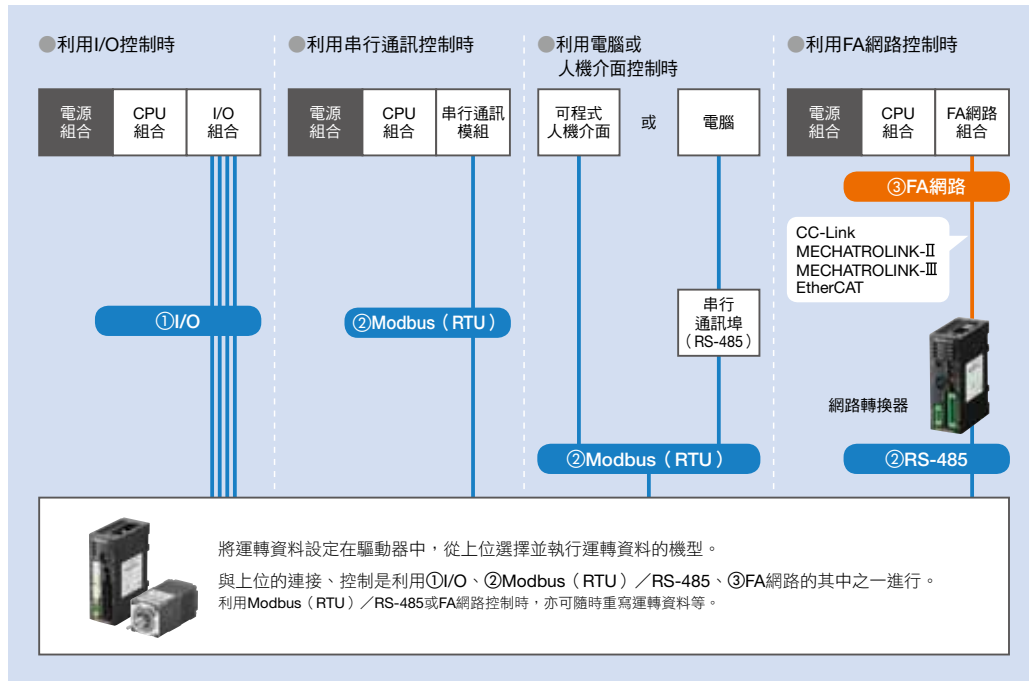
●利用I/O控制時

電源組合 | CPU組合 | I/O組合

①I/O

●利用串行通訊控制時

電源組合 | CPU組合 | 串行通訊模組

②Modbus（RTU）

●利用電腦或人機介面控制時

可程式人機介面 或 電腦

串行通訊埠（RS-485）

②Modbus（RTU）

●利用FA網路控制時

電源組合 | CPU組合 | FA網路組合

③FA網路

CC-Link
MECHATROLINK-Ⅱ
MECHATROLINK-Ⅲ
EtherCAT

網路轉換器

②RS-485

將運轉資料設定在驅動器中，從上位選擇並執行運轉資料的機型。

與上位的連接、控制是利用①I/O、②Modbus（RTU）／RS-485、③FA網路的其中之一進行。

利用Modbus（RTU）／RS-485或FA網路控制時，亦可隨時重寫運轉資料等。